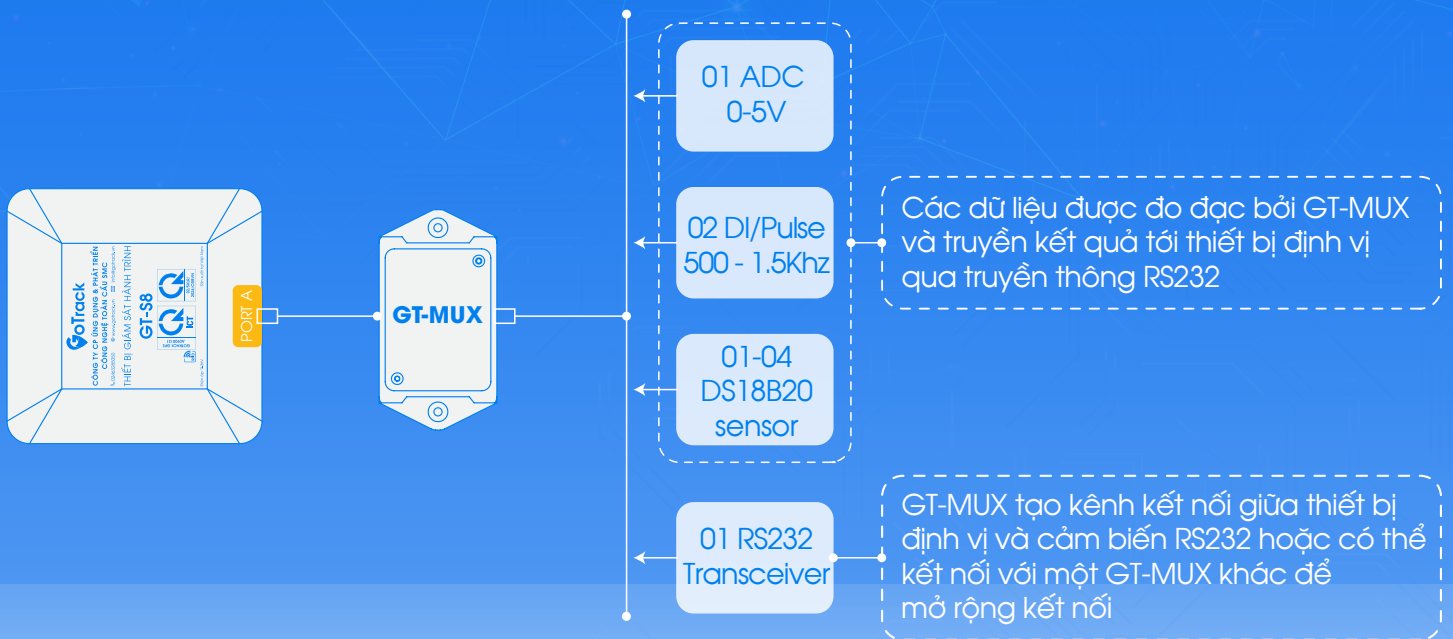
GoTrack
CÔNG TY CP ỨNG DỤNG & PHÁT TRIỂN CÔNG NGHỆ TOÀN CẦU SMC
THIẾT BỊ GIÁM SÁT HÀNH TRÌNH
GT-S8
ICT

PORT A

GT-MUX

01 ADC
0-5V

02 DI/Pulse
500 - 1.5Khz

01-04
DS18B20
sensor

01 RS232
Transceiver

Các dữ liệu được đo đạc bởi GT-MUX và truyền kết quả tới thiết bị định vị qua truyền thông RS232

GT-MUX tạo kênh kết nối giữa thiết bị định vị và cảm biến RS232 hoặc có thể kết nối với một GT-MUX khác để mở rộng kết nối